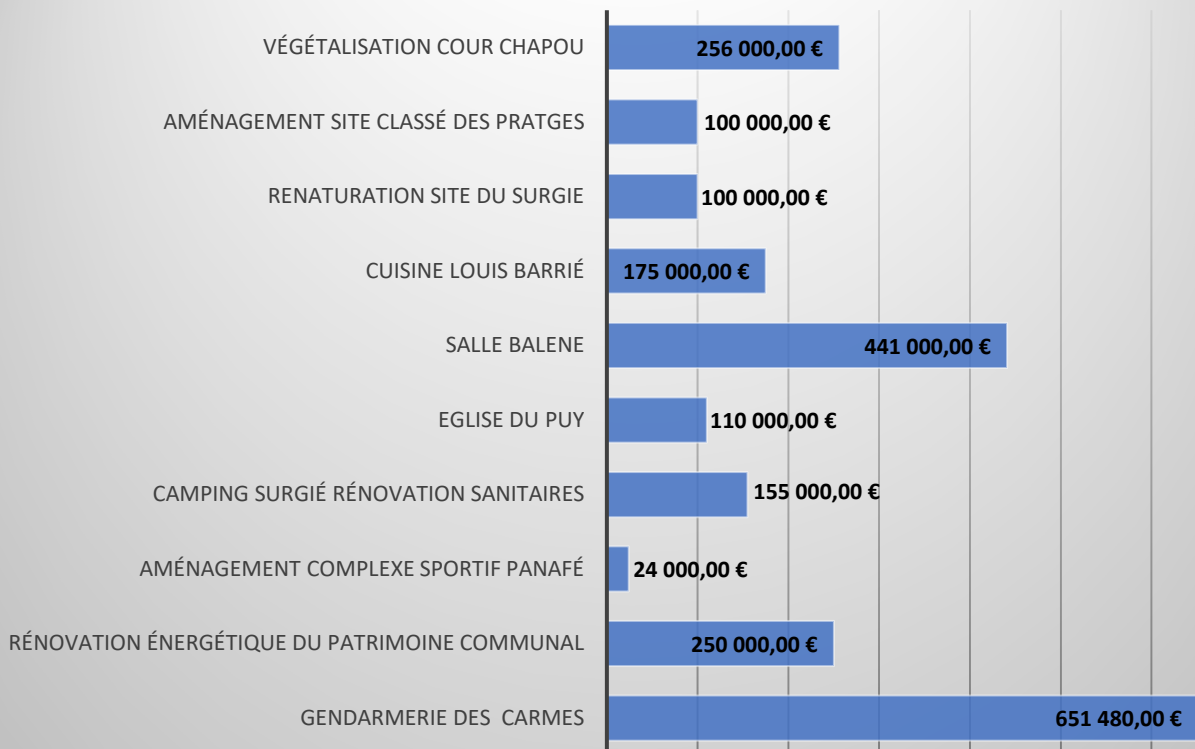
| | |
|---|---|
| VÉGÉTALISATION COUR CHAPOU | 256 000,00 € |
| AMÉNAGEMENT SITE CLASSÉ DES PRATGES | 100 000,00 € |
| RENATURATION SITE DU SURGIE | 100 000,00 € |
| CUISINE LOUIS BARRIÉ | 175 000,00 € |
| SALLE BALENE | 441 000,00 € |
| EGLISE DU PUY | 110 000,00 € |
| CAMPING SURGIÉ RÉNOVATION SANITAIRES | 155 000,00 € |
| AMÉNAGEMENT COMPLEXE SPORTIF PANAFÉ | 24 000,00 € |
| RÉNOVATION ÉNERGÉTIQUE DU PATRIMOINE COMMUNAL | 250 000,00 € |
| GENDARMERIE DES CARMES | 651 480,00 € |